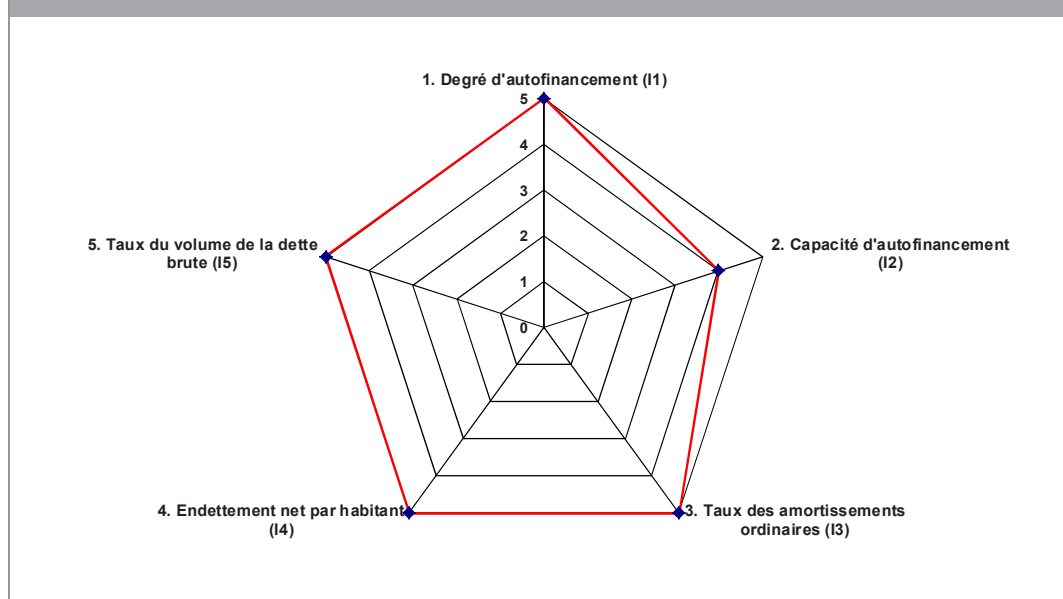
1. Degré d'autofinancement (I1)

5
4
3
2
1
0

2. Capacité d'autofinancement (I2)

3. Taux des amortissements ordinaires (I3)

4. Endettement net par habitant (I4)

5. Taux du volume de la dette brute (I5)